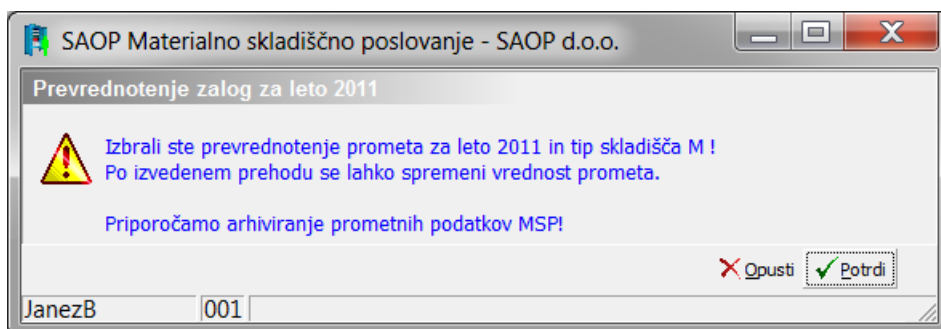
SAOP Materialno skladiščno poslovanje - SAOP d.o.o.

Prevrednotenje zalog za leto 2011

Izbrali ste prevrednotenje prometa za leto 2011 in tip skladišča M !
Po izvedenem prehodu se lahko spremeni vrednost prometa.

Priporočamo arhiviranje prometnih podatkov MSP!

Opusti
Potrdi

JanezB
001